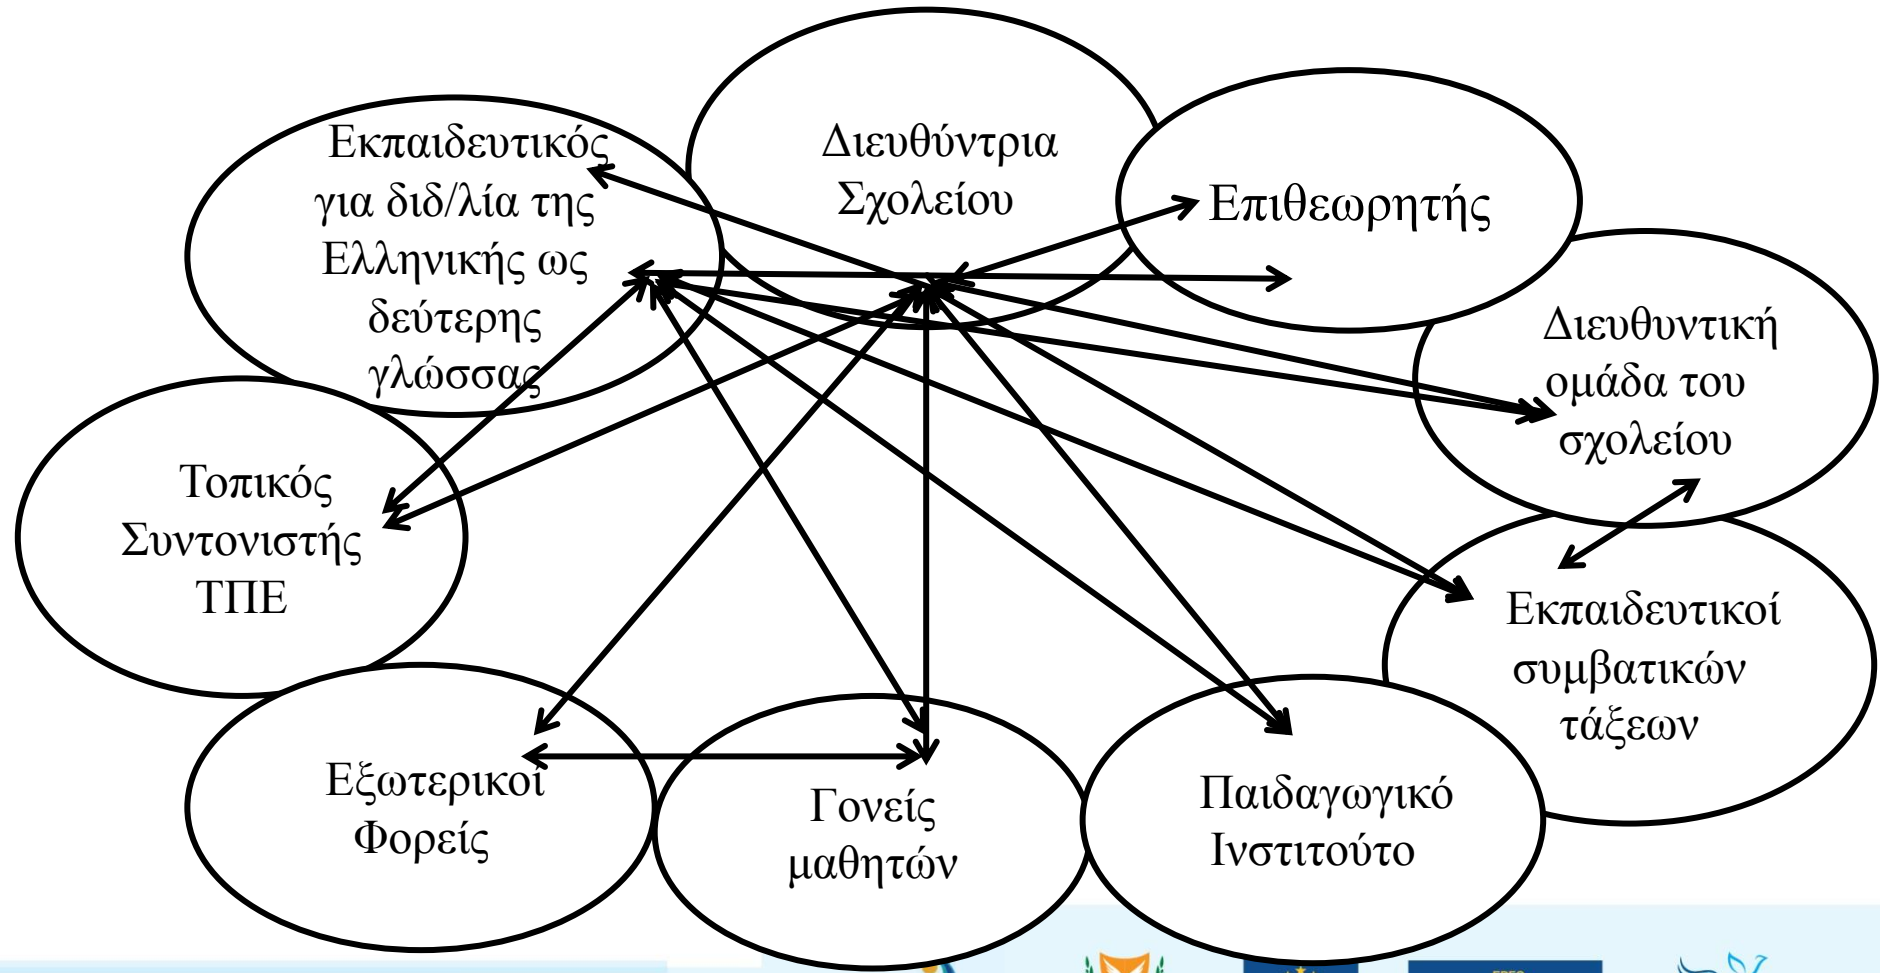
Εκπαιδευτικός για διδ/λία της Ελληνικής ως δεύτερης γλώσσας

Διευθύντρια Σχολείου

Επιθεωρητής

Διευθυντική ομάδα του σχολείου

Τοπικός Συντονιστής ΤΠΕ

Εκπαιδευτικοί συμβατικών τάξεων

Εξωτερικοί Φορείς

Γονείς μαθητών

Παιδαγωγικό Ινστιτούτο